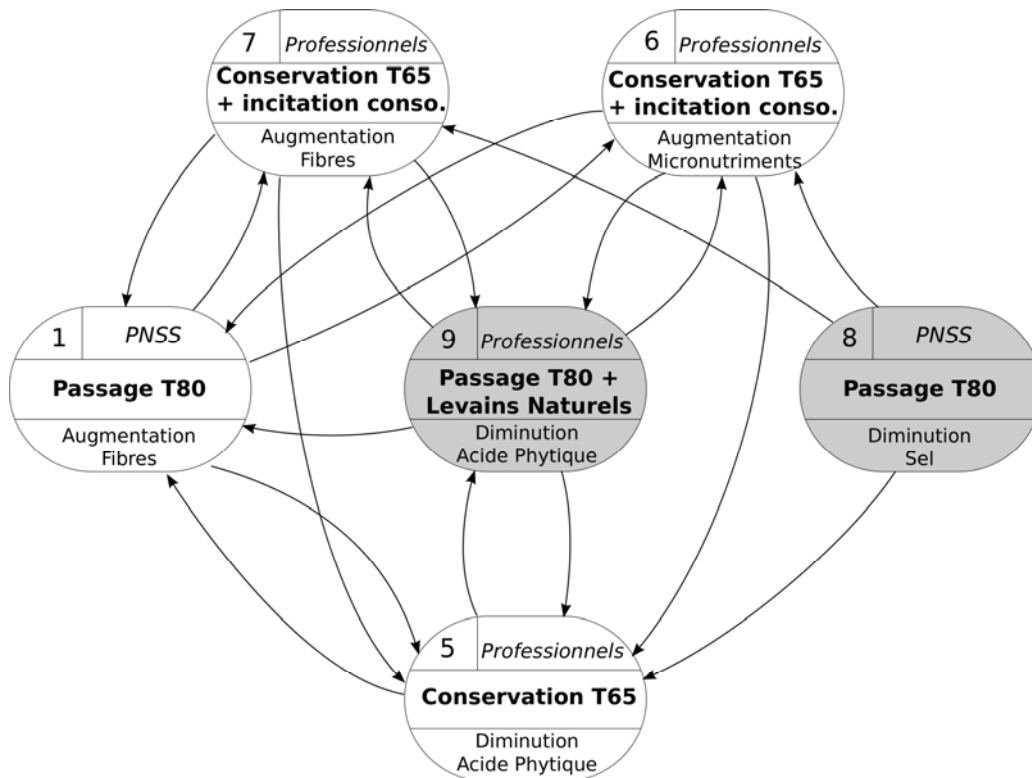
7 Professionnels
Conservation T65 + incitation conso.
Augmentation Fibres

6 Professionnels
Conservation T65 + incitation conso.
Augmentation Micronutriments

1 PNSS
Passage T80
Augmentation Fibres

9 Professionnels
Passage T80 + Levains Naturels
Diminution Acide Phytique

8 PNSS
Passage T80
Diminution Sel

5 Professionnels
Conservation T65
Diminution Acide Phytique